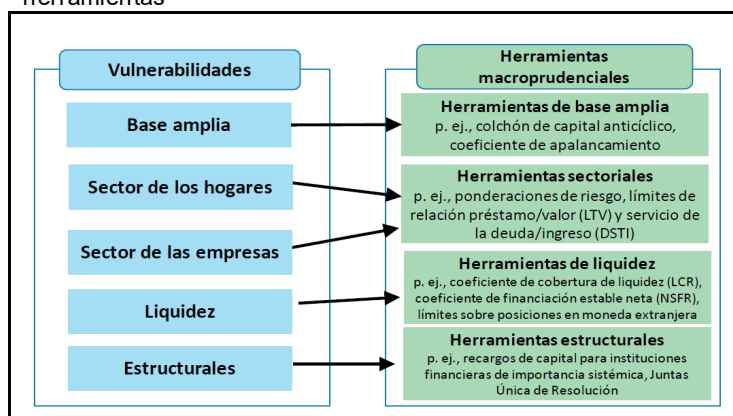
herramientas

Vulnerabilidades

Base amplia

Sector de los hogares

Sector de las empresas

Liquidez

Estructurales

Herramientas macroprudenciales

Herramientas de base amplia
p. ej., colchón de capital anticíclico, coeficiente de apalancamiento

Herramientas sectoriales
p. ej., ponderaciones de riesgo, límites de relación préstamo/valor (LTV) y servicio de la deuda/ingreso (DSTI)

Herramientas de liquidez
p. ej., coeficiente de cobertura de liquidez (LCR), coeficiente de financiación estable neta (NSFR), límites sobre posiciones en moneda extranjera

Herramientas estructurales
p. ej., recargos de capital para instituciones financieras de importancia sistémica, Juntas Única de Resolución